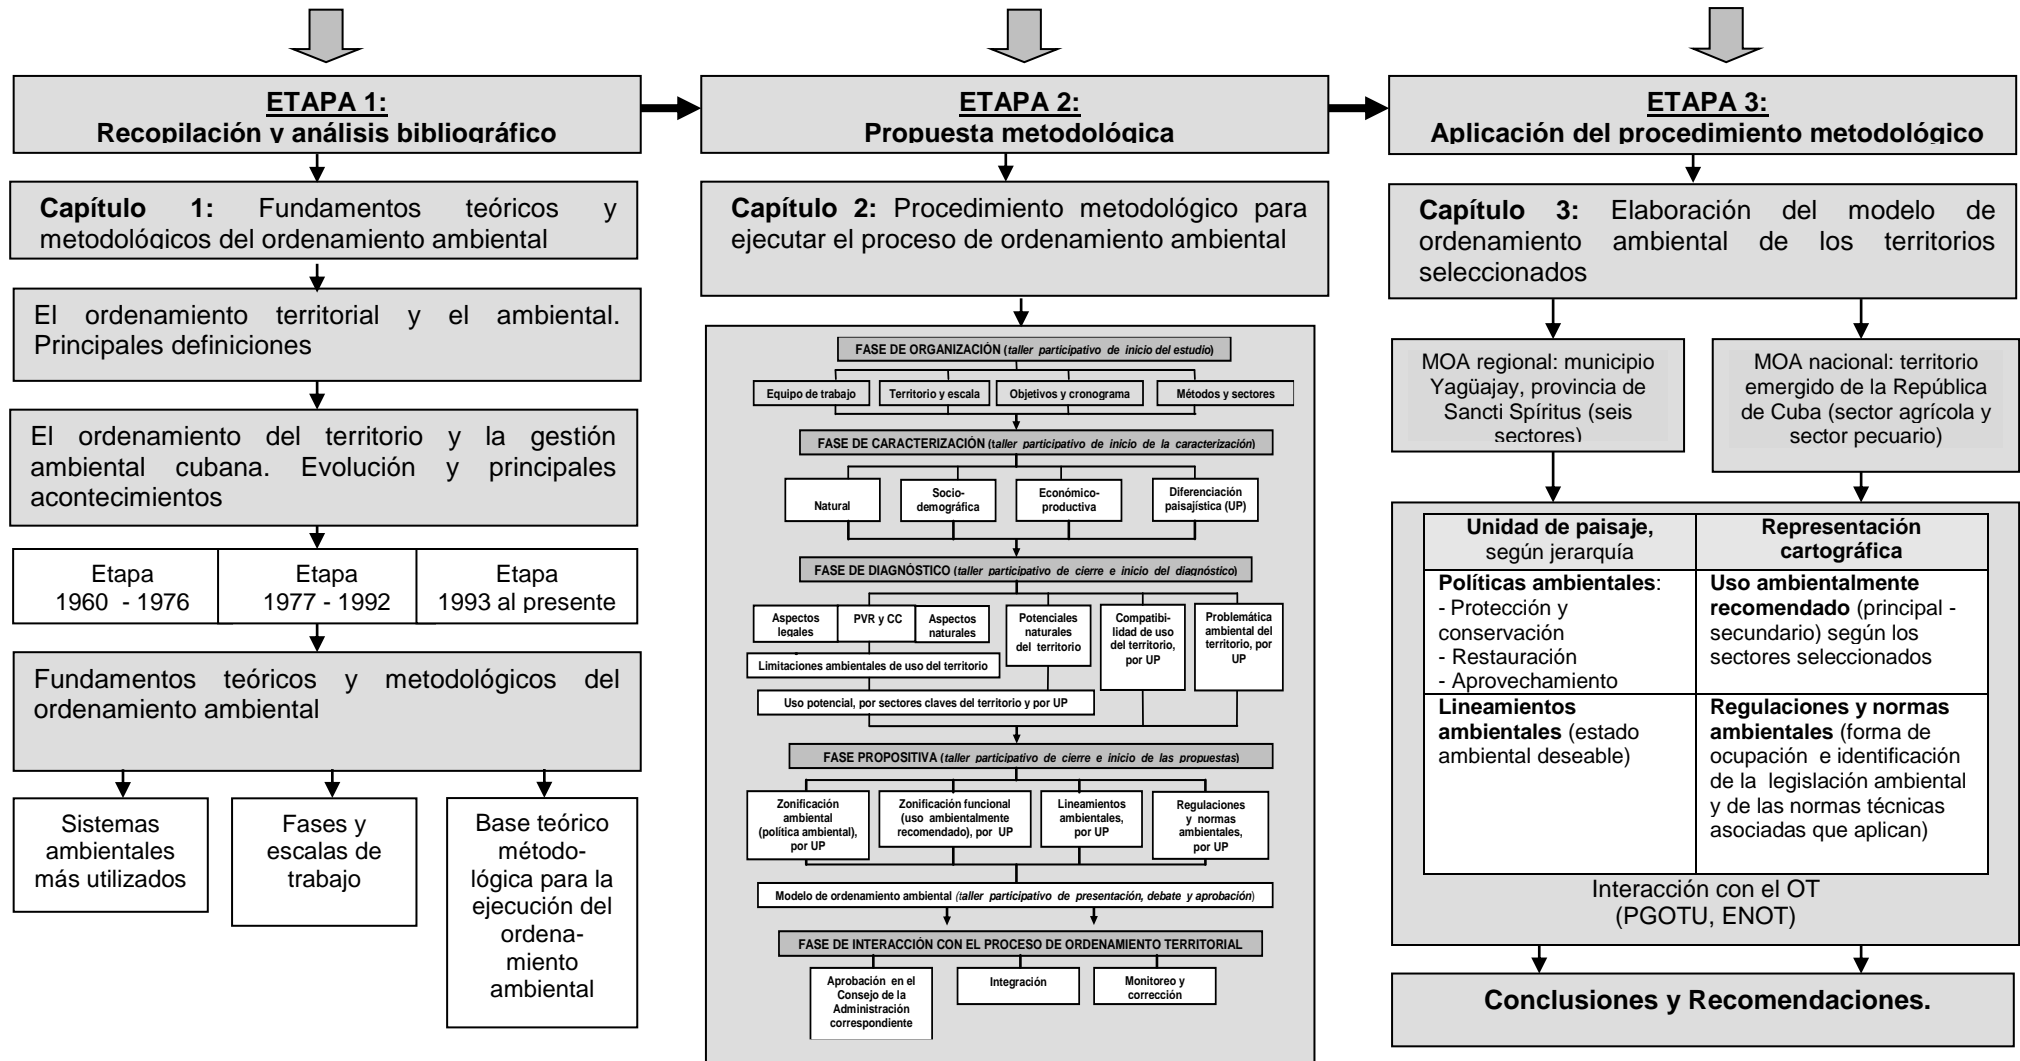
**ETAPA 1:**
**Recopilación y análisis bibliográfico**

**Capítulo 1:** Fundamentos teóricos y metodológicos del ordenamiento ambiental

El ordenamiento territorial y el ambiental. Principales definiciones

El ordenamiento del territorio y la gestión ambiental cubana. Evolución y principales acontecimientos

| Etapa 1960 - 1976 | Etapa 1977 - 1992 | Etapa 1993 al presente |
|---|---|---|

Fundamentos teóricos y metodológicos del ordenamiento ambiental

Sistemas ambientales más utilizados

Fases y escalas de trabajo

Base teórico metodológica para la ejecución del ordenamiento ambiental

**ETAPA 2:**
**Propuesta metodológica**

**Capítulo 2:** Procedimiento metodológico para ejecutar el proceso de ordenamiento ambiental

FASE DE ORGANIZACIÓN (taller participativo de inicio del estudio)

Equipo de trabajo
Territorio y escala
Objetivos y cronograma
Métodos y sectores

FASE DE CARACTERIZACIÓN (taller participativo de inicio de la caracterización)

Natural
Socio-demográfica
Económico-productiva
Diferenciación paisajística (UP)

FASE DE DIAGNÓSTICO (taller participativo de cierre e inicio del diagnóstico)

Aspectos legales
PVR y CC
Aspectos naturales
Potenciales naturales del territorio
Compatibilidad de uso del territorio, por UP
Problemática ambiental del territorio, por UP
Limitaciones ambientales de uso del territorio
Uso potencial, por sectores claves del territorio y por UP

FASE PROPOSITIVA (taller participativo de cierre e inicio de las propuestas)

Zonificación ambiental (política ambiental), por UP
Zonificación funcional (uso ambientalmente recomendado), por UP
Lineamientos ambientales, por UP
Regulaciones y normas ambientales, por UP

Modelo de ordenamiento ambiental (taller participativo de presentación, debate y aprobación)

FASE DE INTERACCIÓN CON EL PROCESO DE ORDENAMIENTO TERRITORIAL

Aprobación en el Consejo de la Administración correspondiente
Integración
Monitoreo y corrección

**ETAPA 3:**
**Aplicación del procedimiento metodológico**

**Capítulo 3:** Elaboración del modelo de ordenamiento ambiental de los territorios seleccionados

MOA regional: municipio Yagüajay, provincia de Sancti Spíritus (seis sectores)

MOA nacional: territorio emergido de la República de Cuba (sector agrícola y sector pecuario)

| **Unidad de paisaje,** según jerarquía | **Representación cartográfica** |
|---|---|
| **Políticas ambientales**: - Protección y conservación - Restauración - Aprovechamiento | **Uso ambientalmente recomendado** (principal - secundario) según los sectores seleccionados |
| **Lineamientos ambientales** (estado ambiental deseable) | **Regulaciones y normas ambientales** (forma de ocupación e identificación de la legislación ambiental y de las normas técnicas asociadas que aplican) |

Interacción con el OT (PGOTU, ENOT)

**Conclusiones y Recomendaciones.**